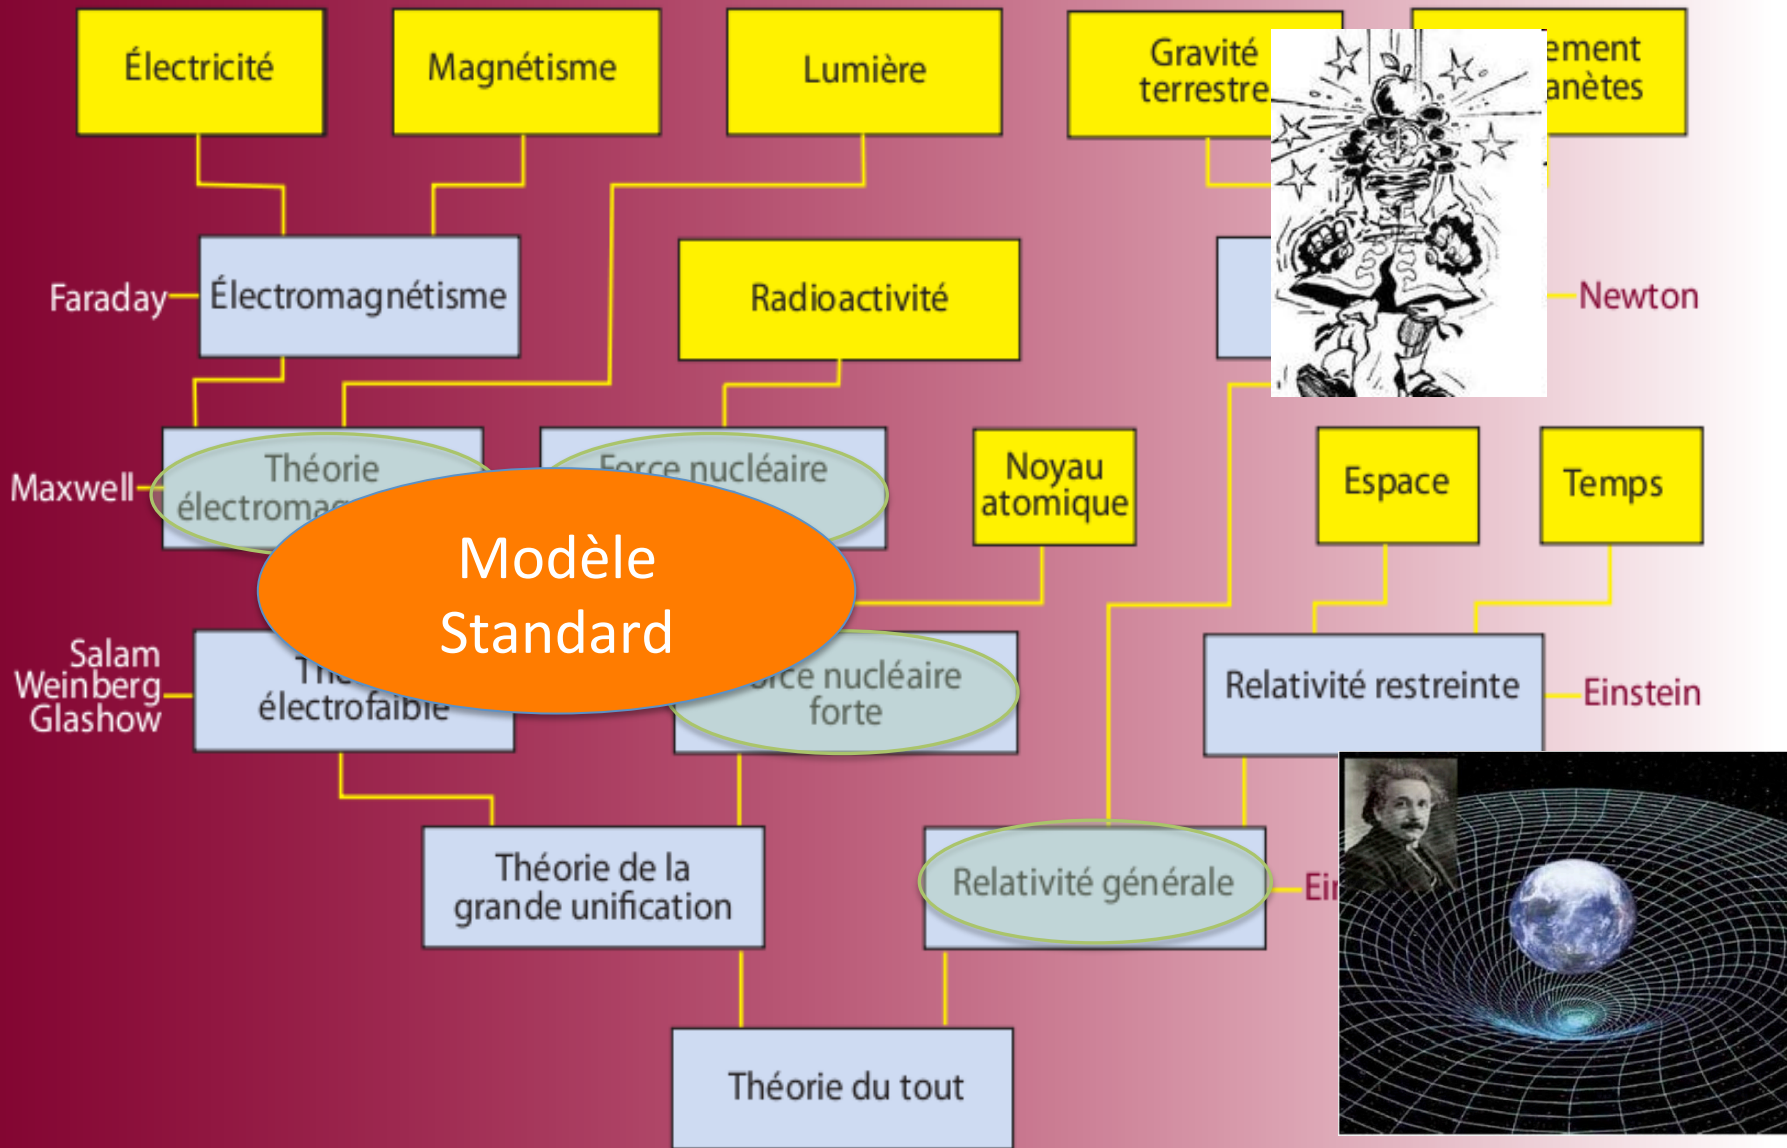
Électricité

Magnétisme

Lumière

Gravité terrestre

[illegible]ement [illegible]anètes

Faraday

Électromagnétisme

Radioactivité

Newton

Maxwell

Théorie électromag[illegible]

Force nucléaire

Noyau atomique

Espace

Temps

Modèle Standard

Salam Weinberg Glashow

Th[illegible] électrofaible

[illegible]rce nucléaire forte

Relativité restreinte

Einstein

Théorie de la grande unification

Relativité générale

Ei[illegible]

Théorie du tout